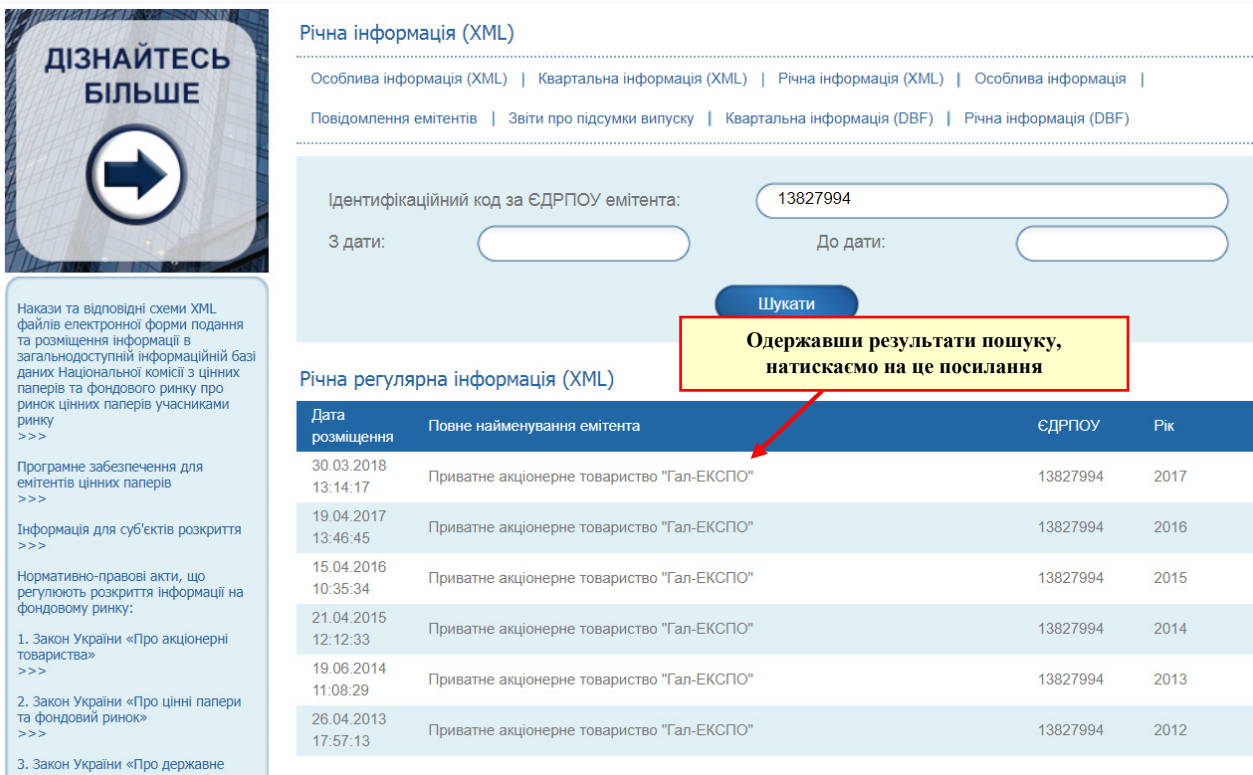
ДІЗНАЙТЕСЬ БІЛЬШЕ

Накази та відповідні схеми XML файлів електронної форми подання та розміщення інформації в загальнодоступній інформаційній базі даних Національної комісії з цінних паперів та фондового ринку про ринок цінних паперів учасниками ринку
>>>

Програмне забезпечення для емітентів цінних паперів
>>>

Інформація для суб'єктів розкриття
>>>

Нормативно-правові акти, що регулюють розкриття інформації на фондовому ринку:

1. Закон України «Про акціонерні товариства»
>>>

2. Закон України «Про цінні папери та фондовий ринок»
>>>

3. Закон України «Про державне

Річна інформація (XML)

Особлива інформація (XML) | Квартальна інформація (XML) | Річна інформація (XML) | Особлива інформація | Повідомлення емітентів | Звіти про підсумки випуску | Квартальна інформація (DBF) | Річна інформація (DBF)

Ідентифікаційний код за ЄДРПОУ емітента: 13827994

З дати:

До дати:

Шукати

Одержавши результати пошуку, натискаємо на це посилання

Річна регулярна інформація (XML)

| Дата розміщення | Повне найменування емітента | ЄДРПОУ | Рік |
|---|---|---|---|
| 30.03.2018 13:14:17 | Приватне акціонерне товариство "Гал-ЕКСПО" | 13827994 | 2017 |
| 19.04.2017 13:46:45 | Приватне акціонерне товариство "Гал-ЕКСПО" | 13827994 | 2016 |
| 15.04.2016 10:35:34 | Приватне акціонерне товариство "Гал-ЕКСПО" | 13827994 | 2015 |
| 21.04.2015 12:12:33 | Приватне акціонерне товариство "Гал-ЕКСПО" | 13827994 | 2014 |
| 19.06.2014 11:08:29 | Приватне акціонерне товариство "Гал-ЕКСПО" | 13827994 | 2013 |
| 26.04.2013 17:57:13 | Приватне акціонерне товариство "Гал-ЕКСПО" | 13827994 | 2012 |